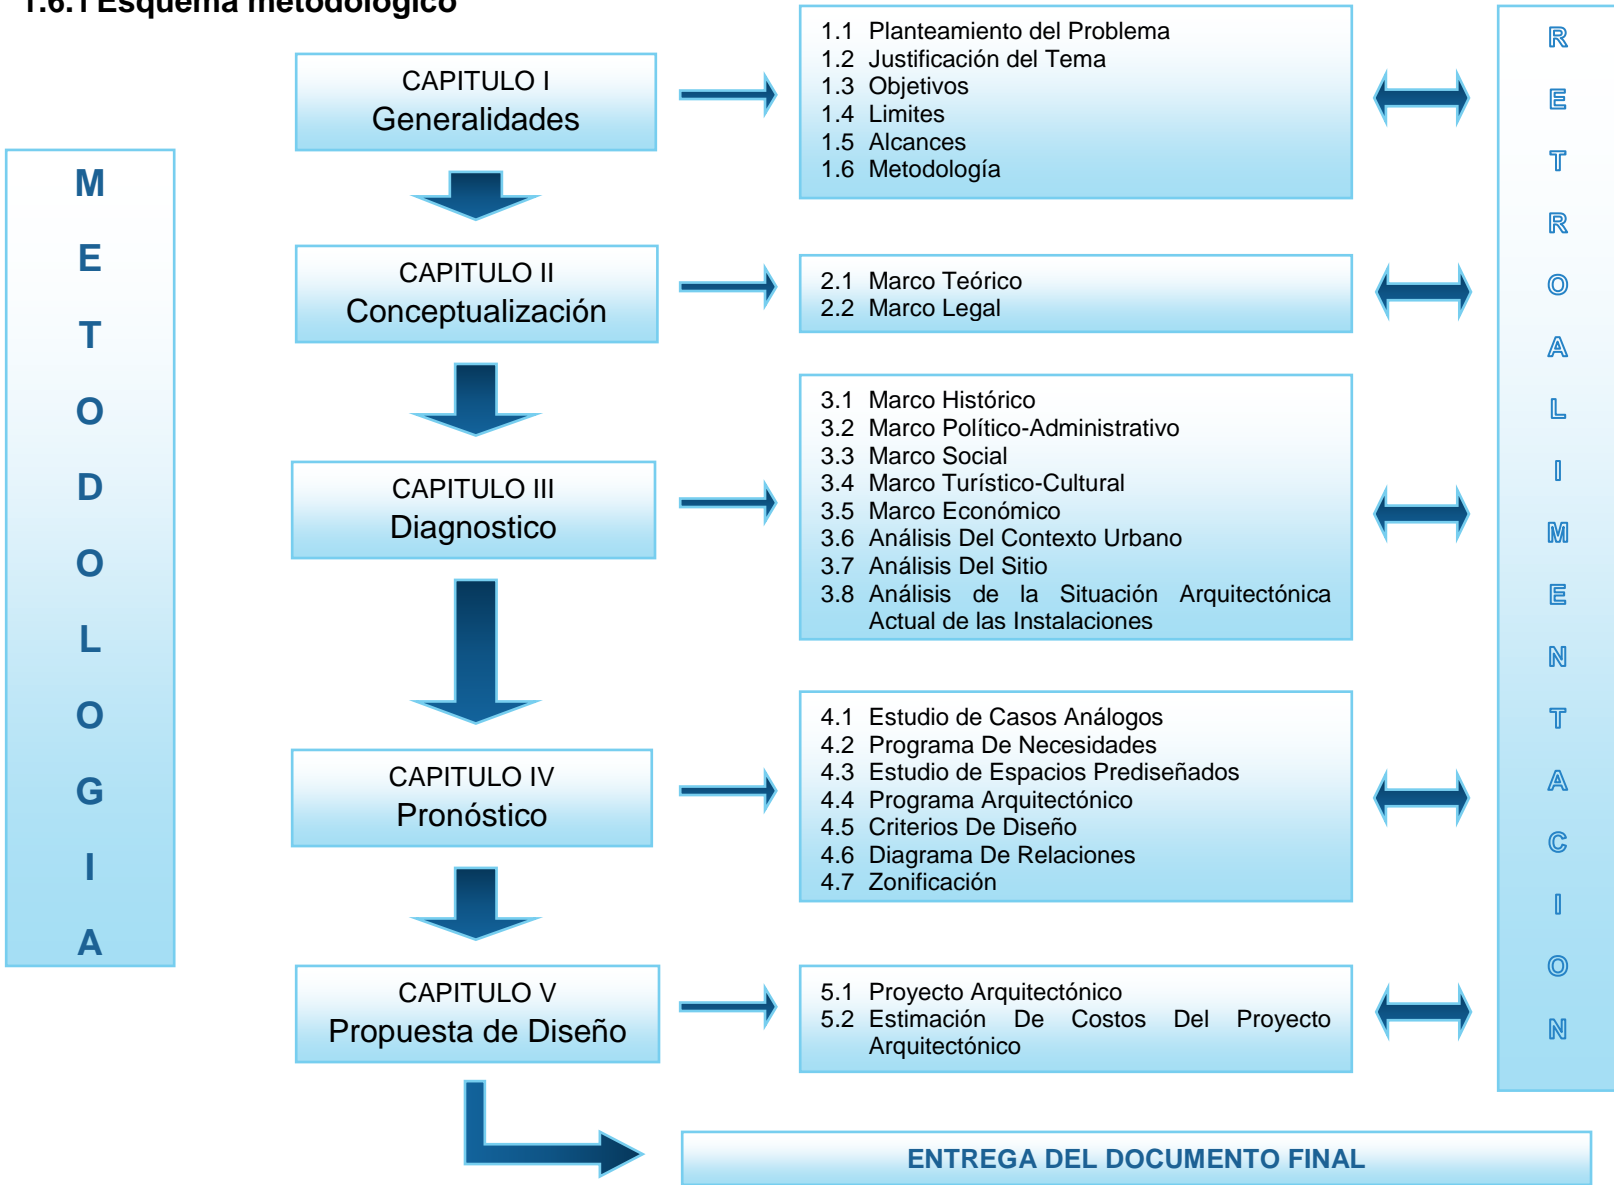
1.6.1 Esquema metodológico

M
E
T
O
D
O
L
O
G
I
A

CAPITULO I
Generalidades

1.1 Planteamiento del Problema
1.2 Justificación del Tema
1.3 Objetivos
1.4 Limites
1.5 Alcances
1.6 Metodología

CAPITULO II
Conceptualización

2.1 Marco Teórico
2.2 Marco Legal

CAPITULO III
Diagnostico

3.1 Marco Histórico
3.2 Marco Político-Administrativo
3.3 Marco Social
3.4 Marco Turístico-Cultural
3.5 Marco Económico
3.6 Análisis Del Contexto Urbano
3.7 Análisis Del Sitio
3.8 Análisis de la Situación Arquitectónica Actual de las Instalaciones

CAPITULO IV
Pronóstico

4.1 Estudio de Casos Análogos
4.2 Programa De Necesidades
4.3 Estudio de Espacios Prediseñados
4.4 Programa Arquitectónico
4.5 Criterios De Diseño
4.6 Diagrama De Relaciones
4.7 Zonificación

CAPITULO V
Propuesta de Diseño

5.1 Proyecto Arquitectónico
5.2 Estimación De Costos Del Proyecto Arquitectónico

R
E
T
R
O
A
L
I
M
E
N
T
A
C
I
O
N

ENTREGA DEL DOCUMENTO FINAL